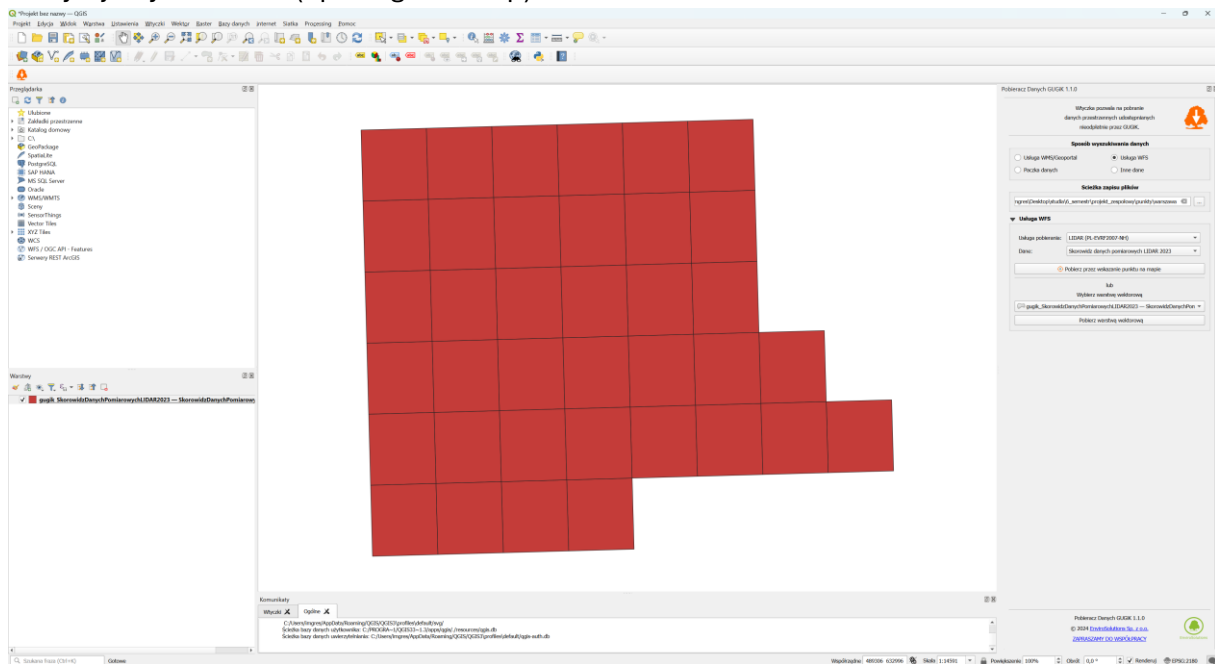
*Projekt bez nazwy — QGIS

Projekt Edycja Widok Warstwa Ustawienia Wtyczki Wektor Raster Bazy danych Internet Siatka Processing Pomoc

Przeglądarka

Ulubione
Zakładki przestrzenne
Katalog domowy
C:\
GeoPackage
SpatiaLite
PostgreSQL
SAP HANA
MS SQL Server
Oracle
WMS/WMTS
Sceny
SensorThings
Vector Tiles
XYZ Tiles
WCS
WFS / OGC API - Features
Serwery REST ArcGIS

Warstwy

gugik_SkorowidzDanychPomiarowychLIDAR2023 — SkorowidzDanychPomiarow

Komunikaty

Wtyczki Ogólne

C:/Users/lmgnre/AppData/Roaming/QGIS/QGIS3\profiles\default/svg/
Ścieżka bazy danych użytkownika: C:/PROGRA~1/QGIS33~1.3/apps/qgis/./resources/qgis.db
Ścieżka bazy danych uwierzytelniania: C:/Users/lmgnre/AppData/Roaming/QGIS/QGIS3\profiles\default/qgis-auth.db

Pobieracz Danych GUGiK 1.1.0

Wtyczka pozwala na pobranie danych przestrzennych udostępnianych nieodpłatnie przez GUGiK.

Sposób wyszukiwania danych

Usługa WMS/Geoportal
Usługa WFS
Pęczka danych
Inne dane

Ścieżka zapisu plików

ngres\Desktop\studia\5_semestr\projekt_zespołowy\punkty\warstwa

Usługa WFS

Usługa pobierania: LIDAR (PL-EVRF2007-NH)
Dane: Skorowidz danych pomiarowych LIDAR 2023

Pobierz przez wskazanie punktu na mapie

lub

Wybierz warstwę wektorową

gugik_SkorowidzDanychPomiarowychLIDAR2023 — SkorowidzDanychPom

Pobierz warstwą wektorową

Pobieracz Danych GUGiK 1.1.0
© 2024 EnviroSolutions Sp. z o.o.
ZAPRASZAMY DO WSPÓŁPRACY

Szukaj (Ctrl+K) Gotowe

Współrzędne 489306 632996 Skala 1:14591 Powiększenie 100% Obrót 0,0 ° Renderuj EPSG:2180